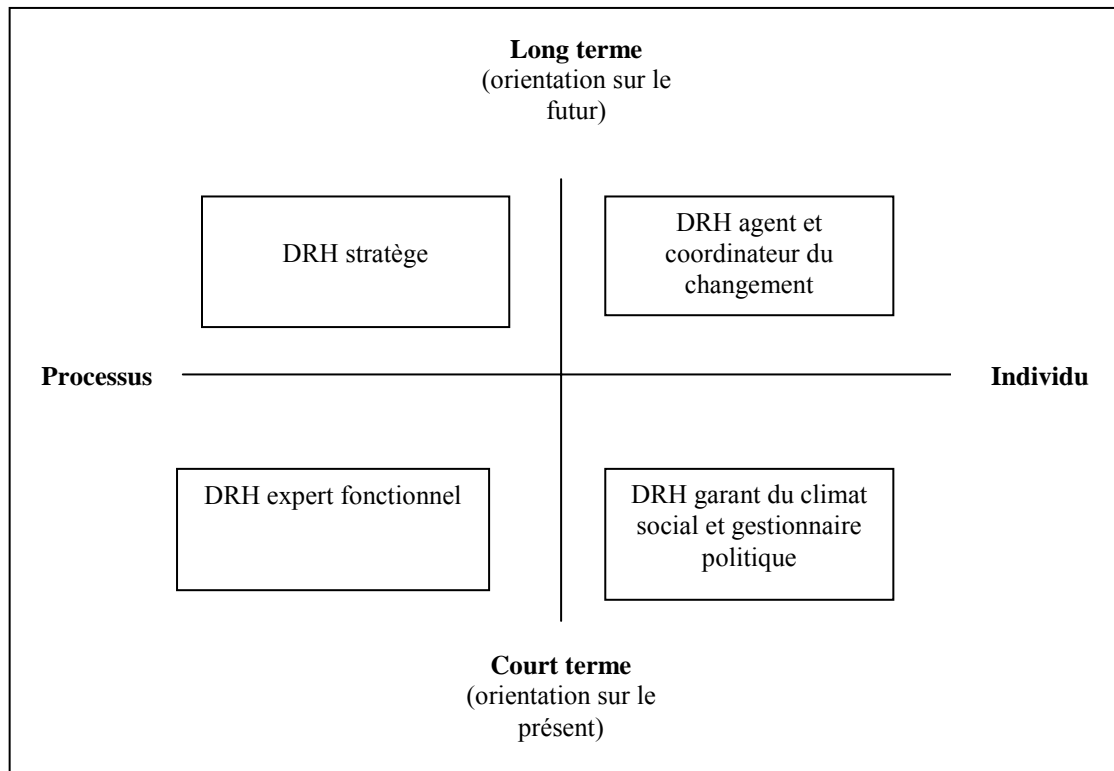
Long terme
(orientation sur le futur)

DRH stratège

DRH agent et coordinateur du changement

Processus

Individu

DRH expert fonctionnel

DRH garant du climat social et gestionnaire politique

Court terme
(orientation sur le présent)